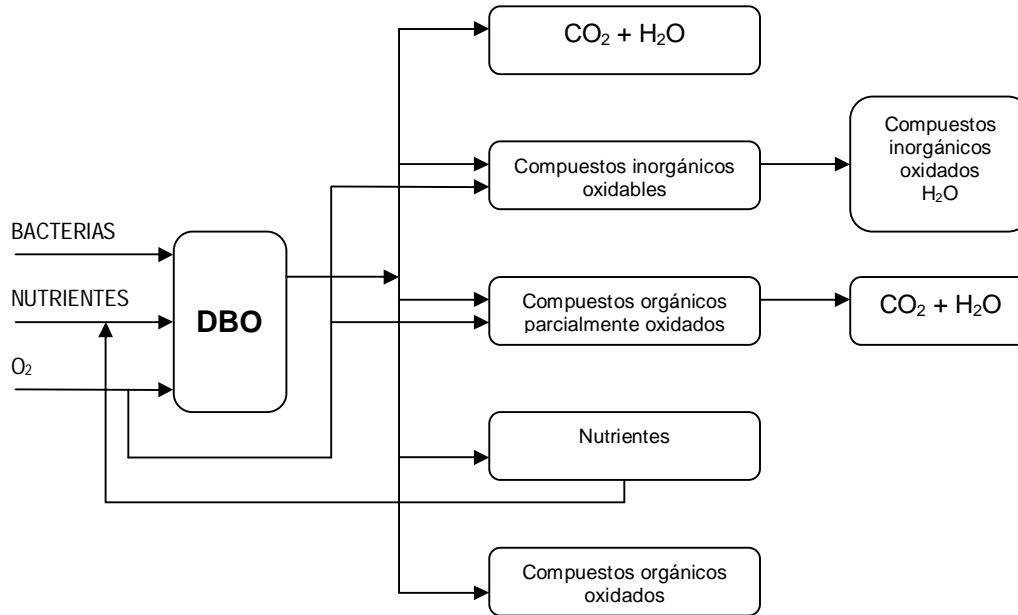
$CO_2 + H_2O$

Compuestos inorgánicos oxidables

Compuestos inorgánicos oxidados $H_2O$

BACTERIAS

NUTRIENTES

$O_2$

DBO

Compuestos orgánicos parcialmente oxidados

$CO_2 + H_2O$

Nutrientes

Compuestos orgánicos oxidados